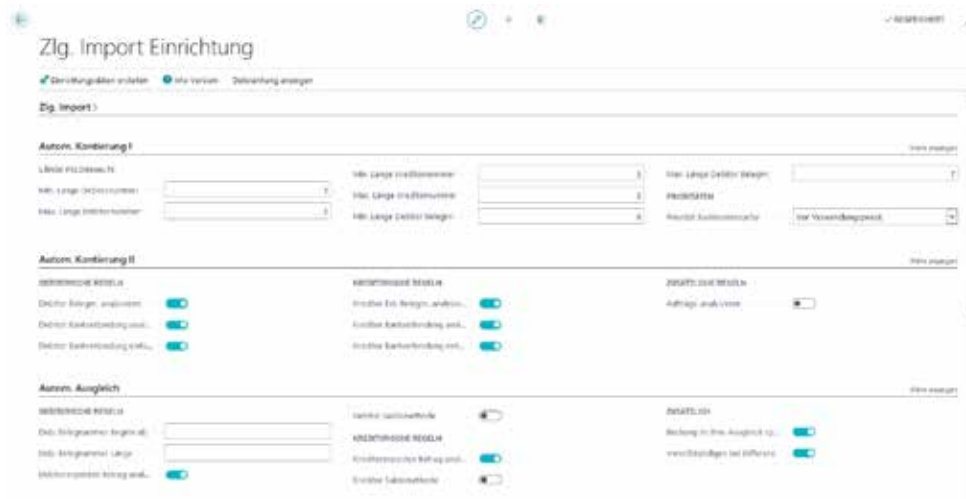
✓ GESPEICHERT

Zlg. Import Einrichtung

Einrichtungsdaten erstellen   Info Version   Detailanzeige anzeigen

Zlg. Import >

Autom. Kontierung I

Mehr anzeigen

LÄNGE FELDINHALTE

Min. Länge Debitornummer 7

Max. Länge Debitornummer 8

Min. Länge Kreditornummer 5

Max. Länge Kreditornummer 5

Min. Länge Debitor Belegnr. 6

Max. Länge Debitor Belegnr. 7

PRIORITÄTEN

Priorität Suchkriterium Verwendungszweck

Autom. Kontierung II

Mehr anzeigen

DEBITORISCHE REGELN

Debitor Belegnr. analysieren

Debitor Bankverbindung anal...

Debitor Bankverbindung exklu...

KREDITORISCHE REGELN

Kreditor Ext. Belegnr. analysie...

Kreditor Bankverbindung anal...

Kreditor Bankverbindung exkl...

ZUSÄTZLICHE REGELN

Aufträge analysieren

Autom. Ausgleich

Mehr anzeigen

DEBITORISCHE REGELN

Deb. Belegnummer Beginn ab

Deb. Belegnummer Länge

Debitor exakter Betrag anal...

Debitor Saldomethode

KREDITORISCHE REGELN

Kreditor exakter Betrag anal...

Kreditor Saldomethode

ZUSÄTZLICH

Buchung in Ihre Ausgleich sp...

Vorschlagen bei Differenz